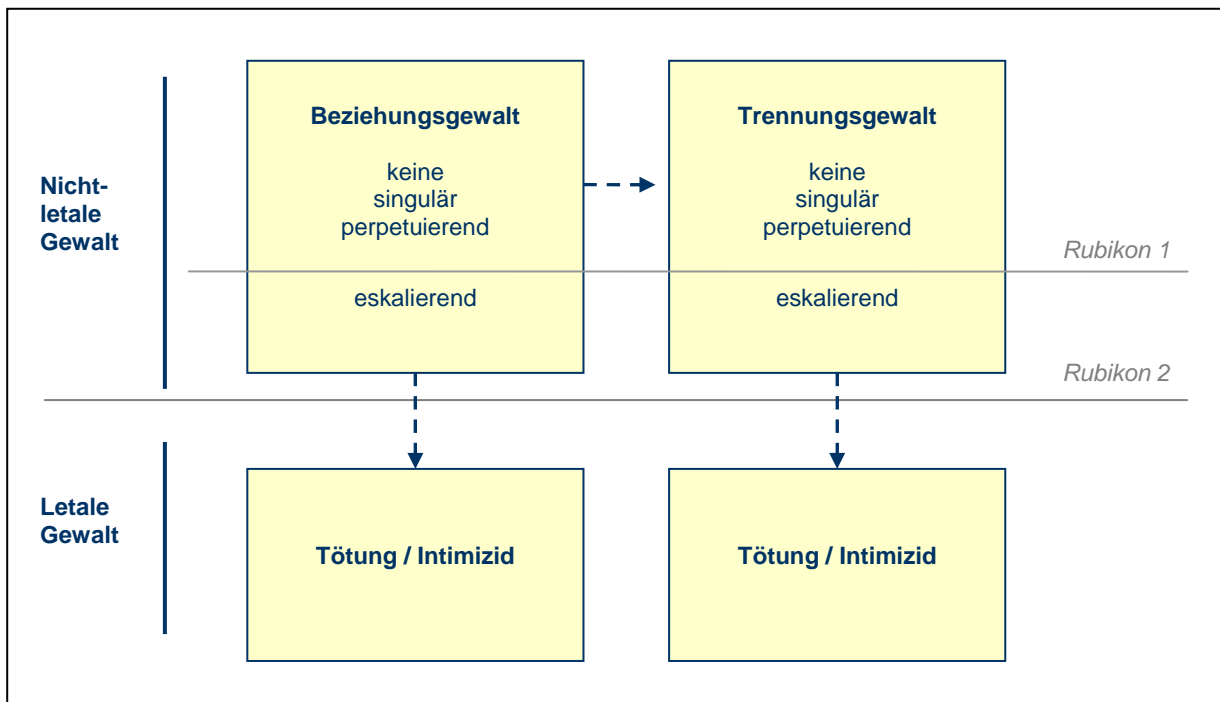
Nicht-letale Gewalt

Beziehungsgewalt

keine
singulär
perpetuierend

eskalierend

Trennungsgewalt

keine
singulär
perpetuierend

eskalierend

Rubikon 1

Rubikon 2

Letale Gewalt

Tötung / Intimizid

Tötung / Intimizid